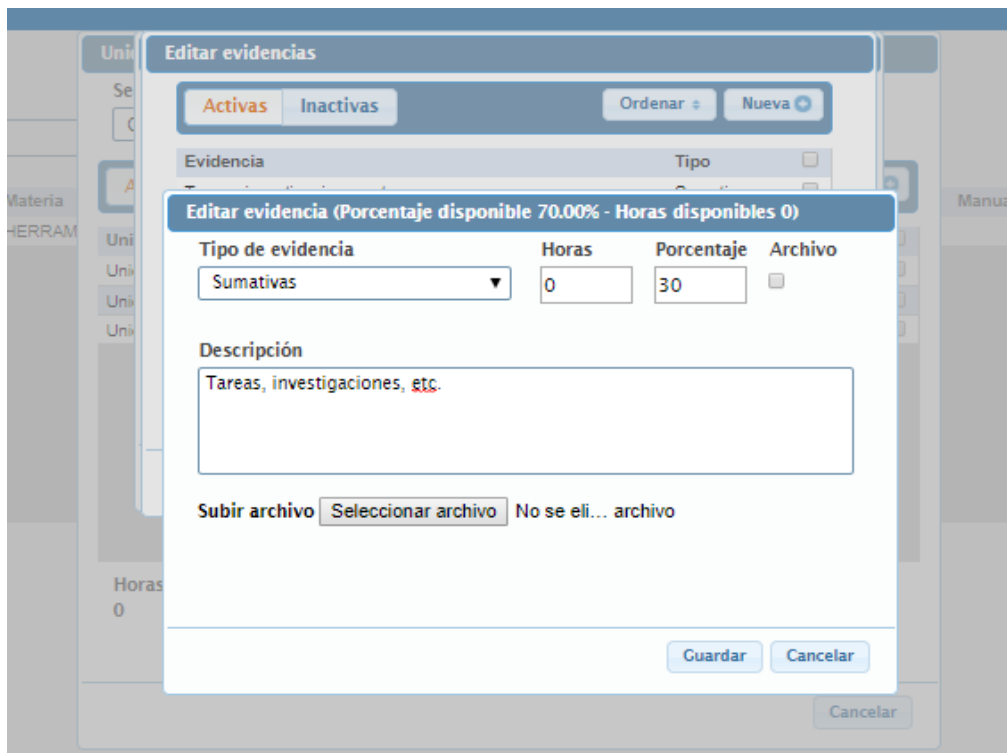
Uni

Editar evidencias

Se

Activas Inactivas

Ordenar ⇕ Nueva

Evidencia Tipo

Materia

Manua

HERRAM

Uni

Uni

Uni

Uni

Editar evidencia (Porcentaje disponible 70.00% - Horas disponibles 0)

Tipo de evidencia
Sumativas

Horas
0

Porcentaje
30

Archivo

Descripción
Tareas, investigaciones, etc.

Subir archivo Seleccionar archivo No se eli… archivo

Guardar Cancelar

Horas
0

Cancelar